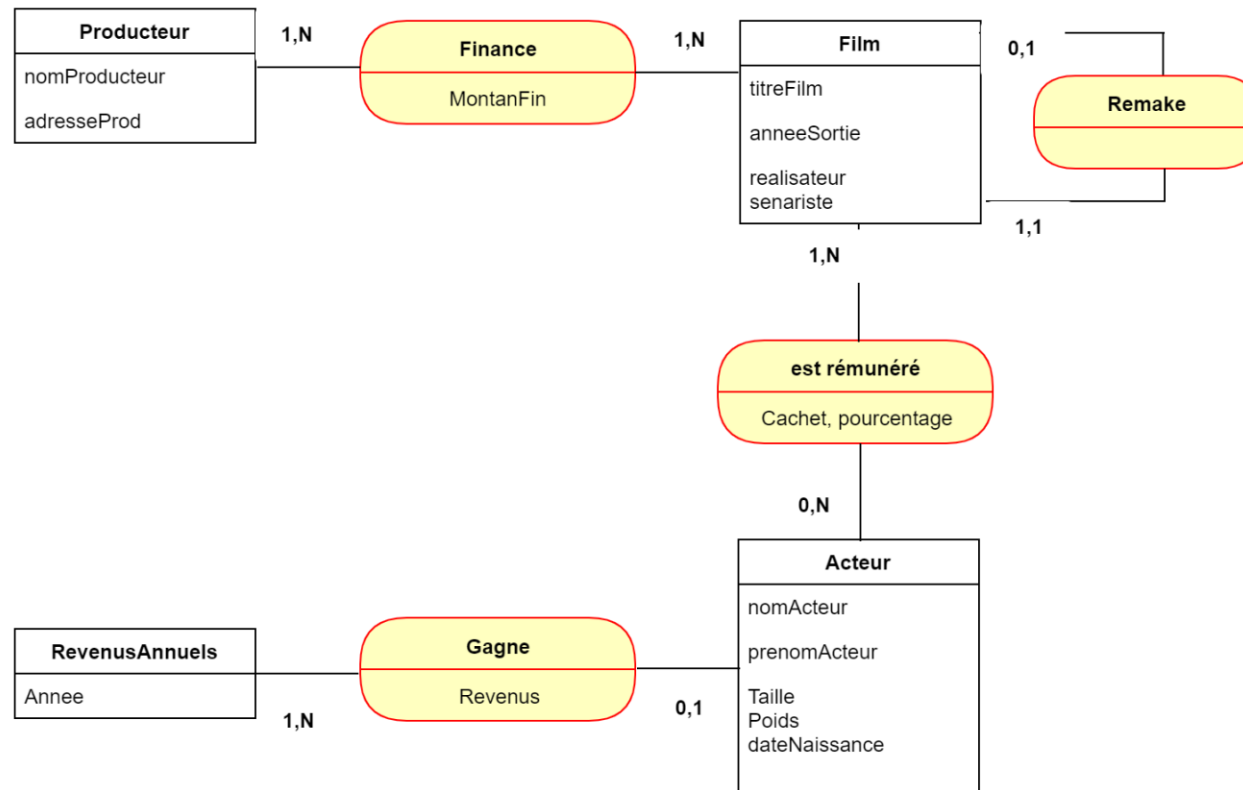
Producteur
nomProducteur
adresseProd

1,N

Finance
MontanFin

1,N

Film
titreFilm
anneeSortie
realisateur
senariste

0,1

Remake

1,1

1,N

est rémunéré
Cachet, pourcentage

0,N

Acteur
nomActeur
prenomActeur
Taille
Poids
dateNaissance

RevenusAnnuels
Annee

1,N

Gagne
Revenus

0,1